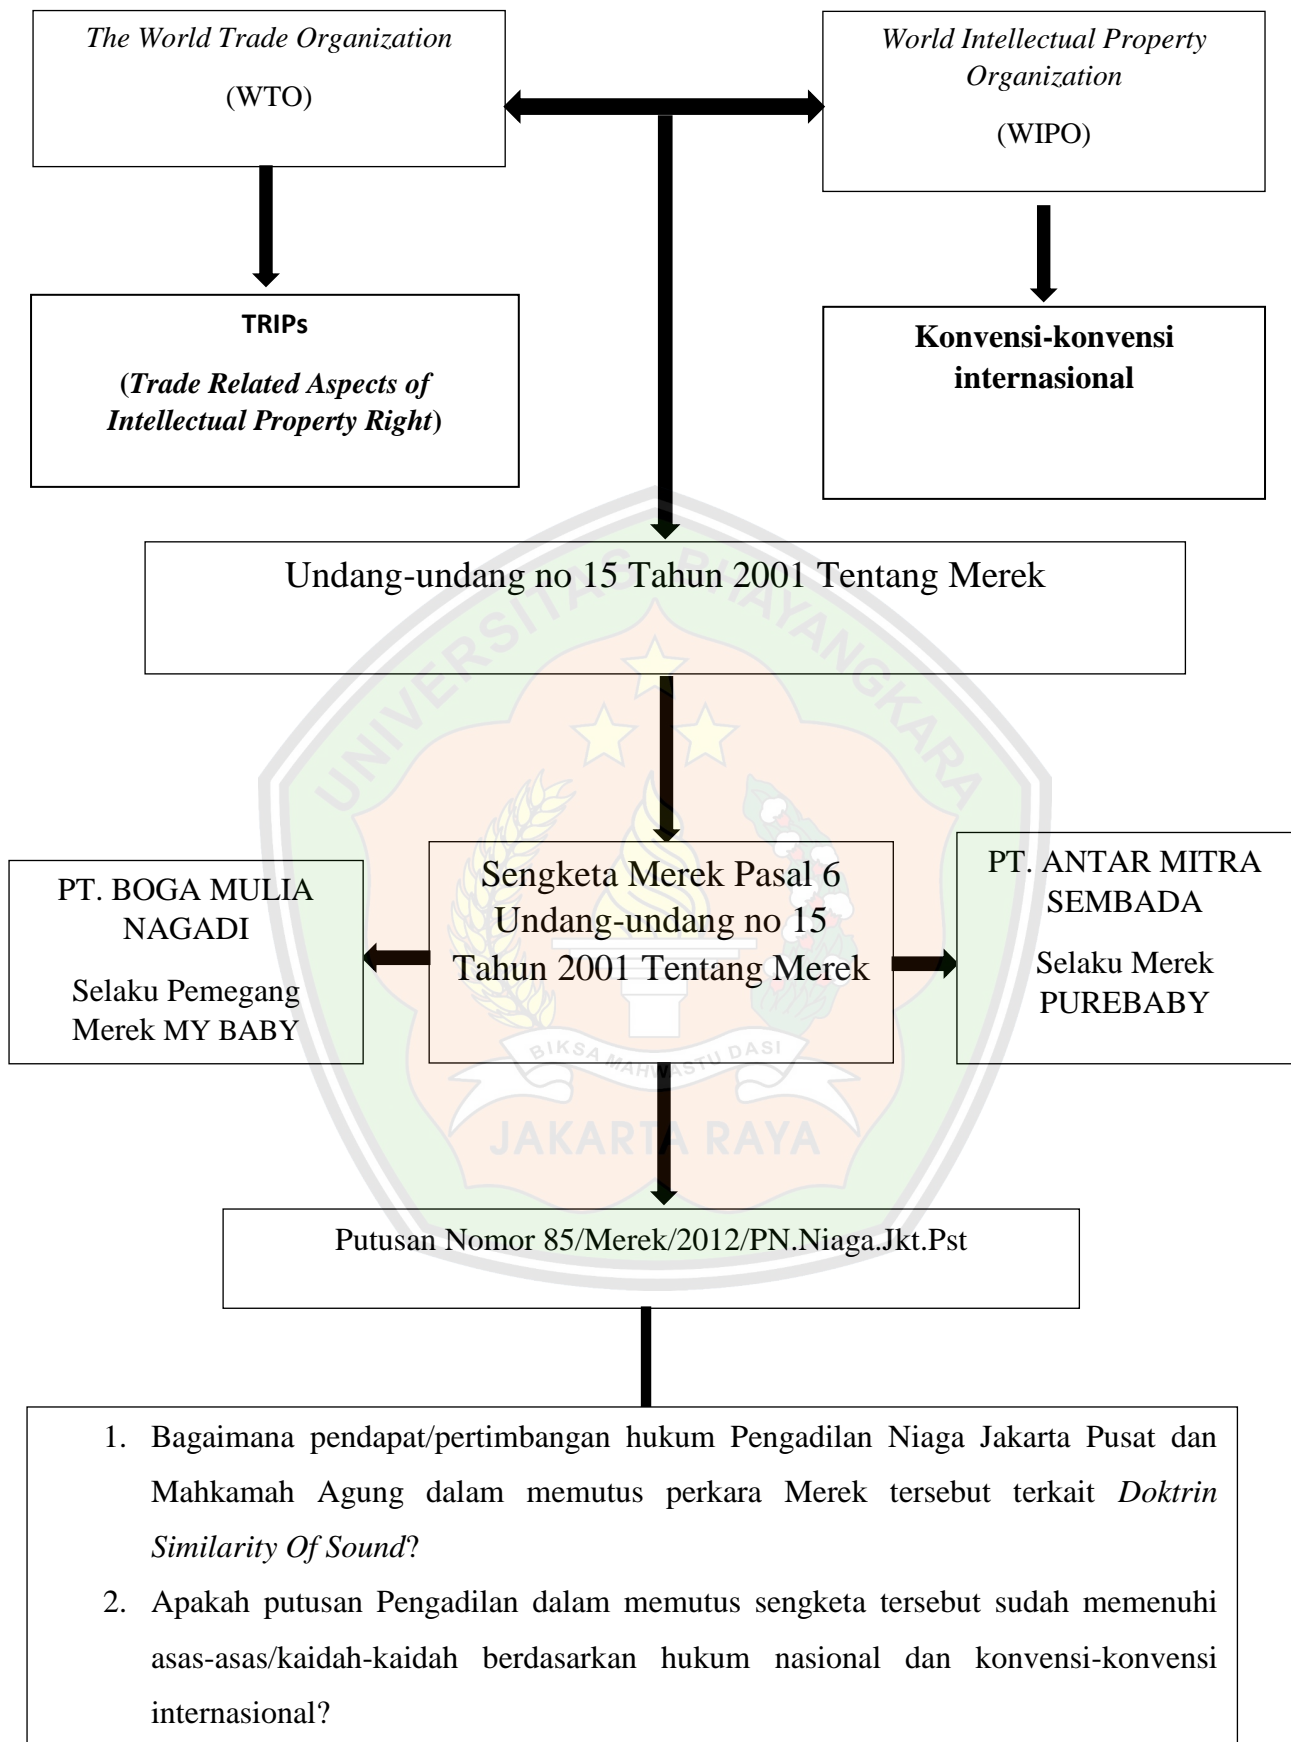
The World Trade Organization

(WTO)

World Intellectual Property Organization

(WIPO)

TRIPs

(Trade Related Aspects of Intellectual Property Right)

Konvensi-konvensi internasional

Undang-undang no 15 Tahun 2001 Tentang Merek

PT. BOGA MULIA NAGADI

Selaku Pemegang Merek MY BABY

Sengketa Merek Pasal 6 Undang-undang no 15 Tahun 2001 Tentang Merek

PT. ANTAR MITRA SEMBADA

Selaku Merek PUREBABY

Putusan Nomor 85/Merek/2012/PN.Niaga.Jkt.Pst

1. Bagaimana pendapat/pertimbangan hukum Pengadilan Niaga Jakarta Pusat dan Mahkamah Agung dalam memutus perkara Merek tersebut terkait Doktrin Similarity Of Sound?
2. Apakah putusan Pengadilan dalam memutus sengketa tersebut sudah memenuhi asas-asas/kaidah-kaidah berdasarkan hukum nasional dan konvensi-konvensi internasional?

UNIVERSITAS BHAYANGKARA

BIKSA MAHWASTU DASI

JAKARTA RAYA